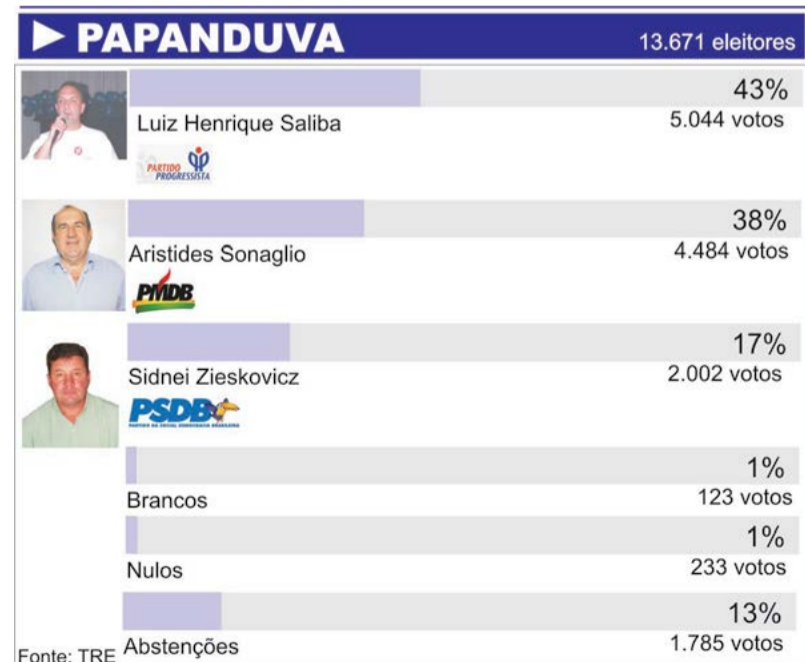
PAPANDUVA

13.671 eleitores

43%
Luiz Henrique Saliba
5.044 votos
PARTIDO PROGRESSISTA PP

38%
Aristides Sonaglio
4.484 votos
PMDB

17%
Sidnei Zieskovicz
2.002 votos
PSDB
PARTIDO DA SOCIAL DEMOCRACIA BRASILEIRA

1%
Brancos
123 votos

1%
Nulos
233 votos

13%
Abstenções
1.785 votos

Fonte: TRE